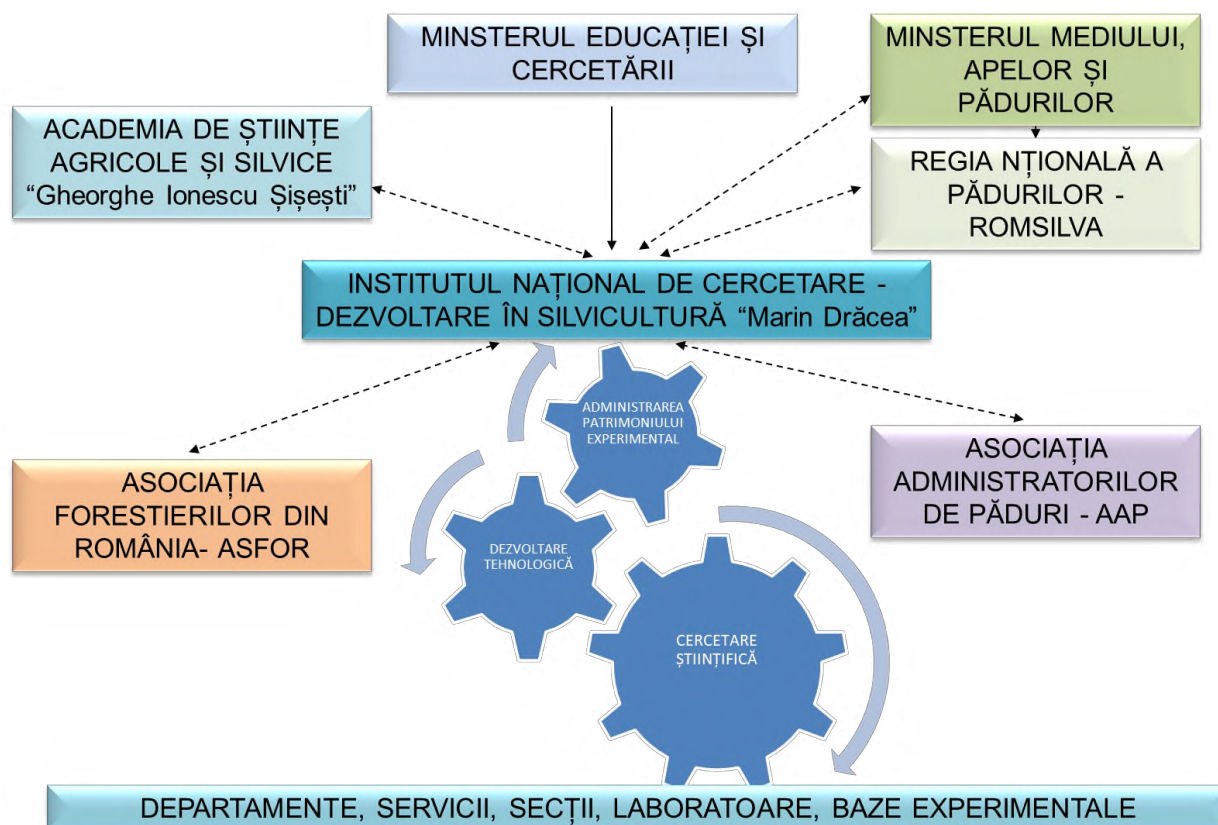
MINSTERUL EDUCAȚIEI ȘI CERCETĂRII

MINSTERUL MEDIULUI, APELOR ȘI PĂDURILOR

ACADEMIA DE ȘTIINȚE AGRICOLE ȘI SILVICE "Gheorghe Ionescu Șișești"

REGIA NȚIONALĂ A PĂDURILOR - ROMSILVA

INSTITUTUL NAȚIONAL DE CERCETARE - DEZVOLTARE ÎN SILVICULTURĂ "Marin Drăcea"

ADMINISTRAREA PATRIMONIULUI EXPERIMENTAL

ASOCIAȚIA ADMINISTRATORILOR DE PĂDURI - AAP

ASOCIAȚIA FORESTIERILOR DIN ROMÂNIA- ASFOR

DEZVOLTARE TEHNOLOGICĂ

CERCETARE ȘTIINȚIFICĂ

DEPARTAMENTE, SERVICII, SECȚII, LABORATOARE, BAZE EXPERIMENTALE